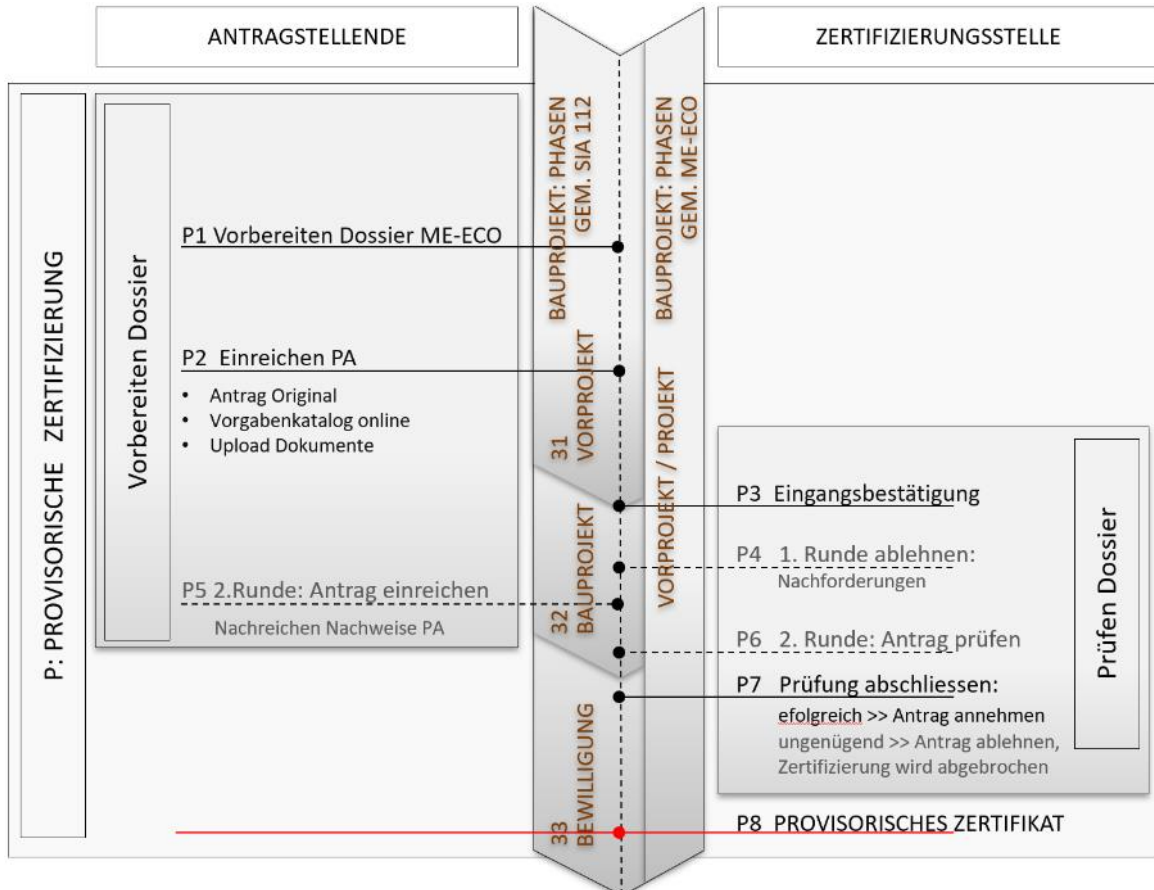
ANTRAGSTELLENDE

ZERTIFIZIERUNGSSTELLE

P: PROVISORISCHE ZERTIFIZIERUNG

Vorbereiten Dossier

BAUPROJEKT: PHASEN GEM. SIA 112

BAUPROJEKT: PHASEN GEM. ME-ECO

P1 Vorbereiten Dossier ME-ECO

P2 Einreichen PA

• Antrag Original
• Vorgabenkatalog online
• Upload Dokumente

31 VORPROJEKT

VORPROJEKT / PROJEKT

P3 Eingangsbestätigung

32 BAUPROJEKT

P4 1. Runde ablehnen: Nachforderungen

P5 2.Runde: Antrag einreichen

Nachreichen Nachweise PA

P6 2. Runde: Antrag prüfen

Prüfen Dossier

P7 Prüfung abschliessen:

efolgreich >> Antrag annehmen
ungenügend >> Antrag ablehnen, Zertifizierung wird abgebrochen

33 BEWILLIGUNG

P8 PROVISORISCHES ZERTIFIKAT